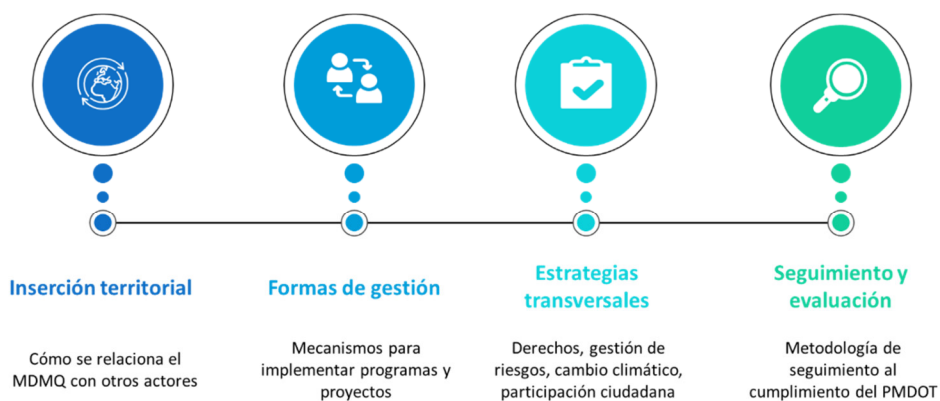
Inserción territorial

Cómo se relaciona el MDMQ con otros actores

Formas de gestión

Mecanismos para implementar programas y proyectos

Estrategias transversales

Derechos, gestión de riesgos, cambio climático, participación ciudadana

Seguimiento y evaluación

Metodología de seguimiento al cumplimiento del PMDOT